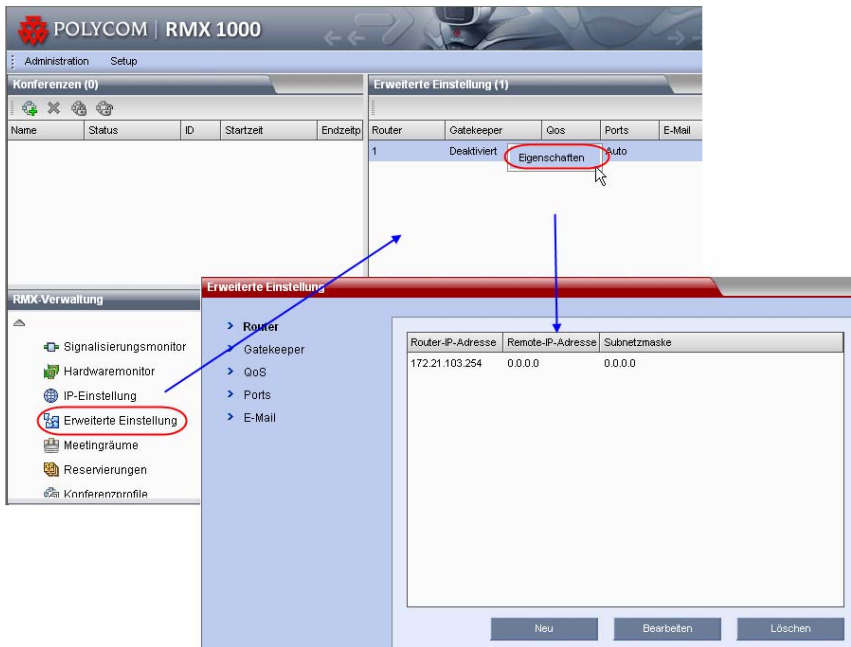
POLYCOM | RMX 1000

Administration Setup

Konferenzen (0)

| Name | Status | ID | Startzeit | Endzeitp |
|---|---|---|---|---|

Erweiterte Einstellung (1)

| Router | Gatekeeper | Qos | Ports | E-Mail |
|---|---|---|---|---|
| 1 | Deaktiviert | | Auto | |

Eigenschaften

RMX-Verwaltung

Signalisierungsmonitor
Hardwaremonitor
IP-Einstellung
Erweiterte Einstellung
Meetingräume
Reservierungen
Konferenzprofile

Erweiterte Einstellung

> Router
> Gatekeeper
> QoS
> Ports
> E-Mail

| Router-IP-Adresse | Remote-IP-Adresse | Subnetzmaske |
|---|---|---|
| 172.21.103.254 | 0.0.0.0 | 0.0.0.0 |

Neu Bearbeiten Löschen